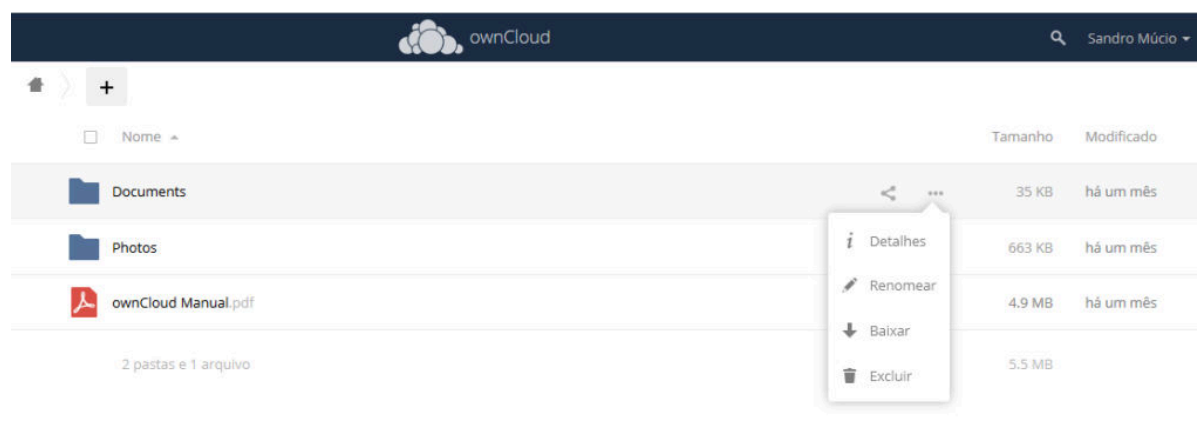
ownCloud

Sandro Múcio

+

Nome

Tamanho

Modificado

Documents

35 KB

há um mês

Photos

663 KB

há um mês

ownCloud Manual.pdf

4.9 MB

há um mês

2 pastas e 1 arquivo

5.5 MB

Detalhes

Renomear

Baixar

Excluir